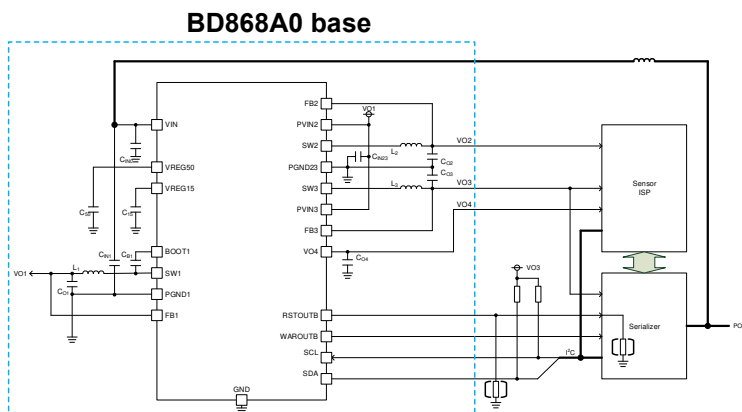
BD868A0 base

VIN
$C_{IN1}$
VREG50
VREG15
$C_{50}$
$C_{15}$
BOOT1
$C_{BO1}$
$C_{B1}$
VO1
$L_1$
SW1
$C_{O1}$
PGND1
FB1
GND

FB2
VO1
PVIN2
SW2
$L_2$
PGND23
$C_{IN23}$
$C_{O2}$
$C_{O3}$
SW3
$L_3$
PVIN3
FB3
VO4
$C_{O4}$
RSTOUTB
WAROUTB
SCL
SDA
VO3
$I^2C$

VO2
VO3
VO4
Sensor
ISP
Serializer
PO